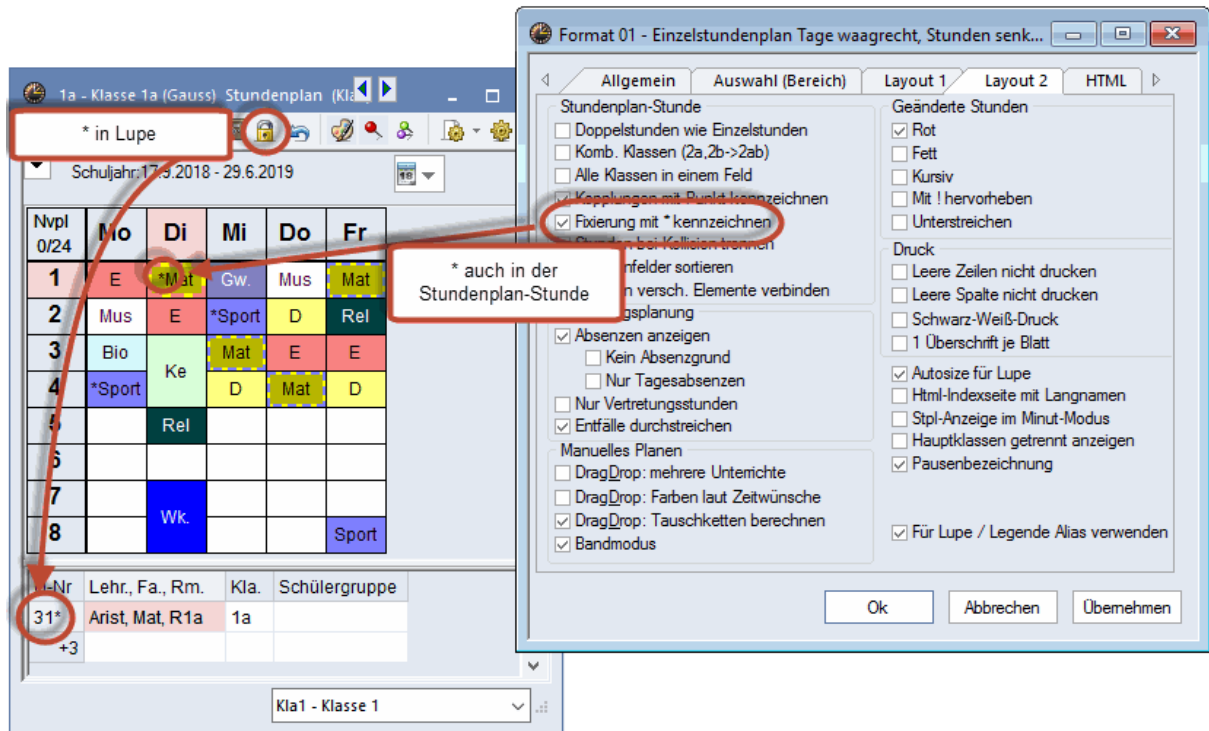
1a - Klasse 1a (Gauss) Stundenplan (Kla

* in Lupe

Schuljahr:17.9.2018 - 29.6.2019

| Nvpl 0/24 | Mo | Di | Mi | Do | Fr |
|---|---|---|---|---|---|
| 1 | E | *Mat | Gw. | Mus | Mat |
| 2 | Mus | E | *Sport | D | Rel |
| 3 | Bio | Ke | Mat | E | E |
| 4 | *Sport | | D | Mat | D |
| 5 | | Rel | | | |
| 6 | | | | | |
| 7 | | Wk. | | | |
| 8 | | | | | Sport |

| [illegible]-Nr | Lehr., Fa., Rm. | Kla. | Schülergruppe |
|---|---|---|---|
| 31* | Arist, Mat, R1a | 1a | |
| +3 | | | |

Kla1 - Klasse 1

Format 01 - Einzelstundenplan Tage waagrecht, Stunden senk...

Allgemein | Auswahl (Bereich) | Layout 1 | Layout 2 | HTML

Stundenplan-Stunde
Doppelstunden wie Einzelstunden
Komb. Klassen (2a,2b->2ab)
Alle Klassen in einem Feld
Kopplungen mit Punkt kennzeichnen
Fixierung mit * kennzeichnen
Stunden bei Kollision trennen
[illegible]nfelder sortieren
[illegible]n versch. Elemente verbinden

* auch in der Stundenplan-Stunde

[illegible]gsplanung
Absenzen anzeigen
Kein Absenzgrund
Nur Tagesabsenzen
Nur Vertretungsstunden
Entfälle durchstreichen

Manuelles Planen
DragDrop: mehrere Unterrichte
DragDrop: Farben laut Zeitwünsche
DragDrop: Tauschketten berechnen
Bandmodus

Geänderte Stunden
Rot
Fett
Kursiv
Mit ! hervorheben
Unterstreichen

Druck
Leere Zeilen nicht drucken
Leere Spalte nicht drucken
Schwarz-Weiß-Druck
1 Überschrift je Blatt

Autosize für Lupe
Html-Indexseite mit Langnamen
Stpl-Anzeige im Minut-Modus
Hauptklassen getrennt anzeigen
Pausenbezeichnung

Für Lupe / Legende Alias verwenden

Ok | Abbrechen | Übernehmen